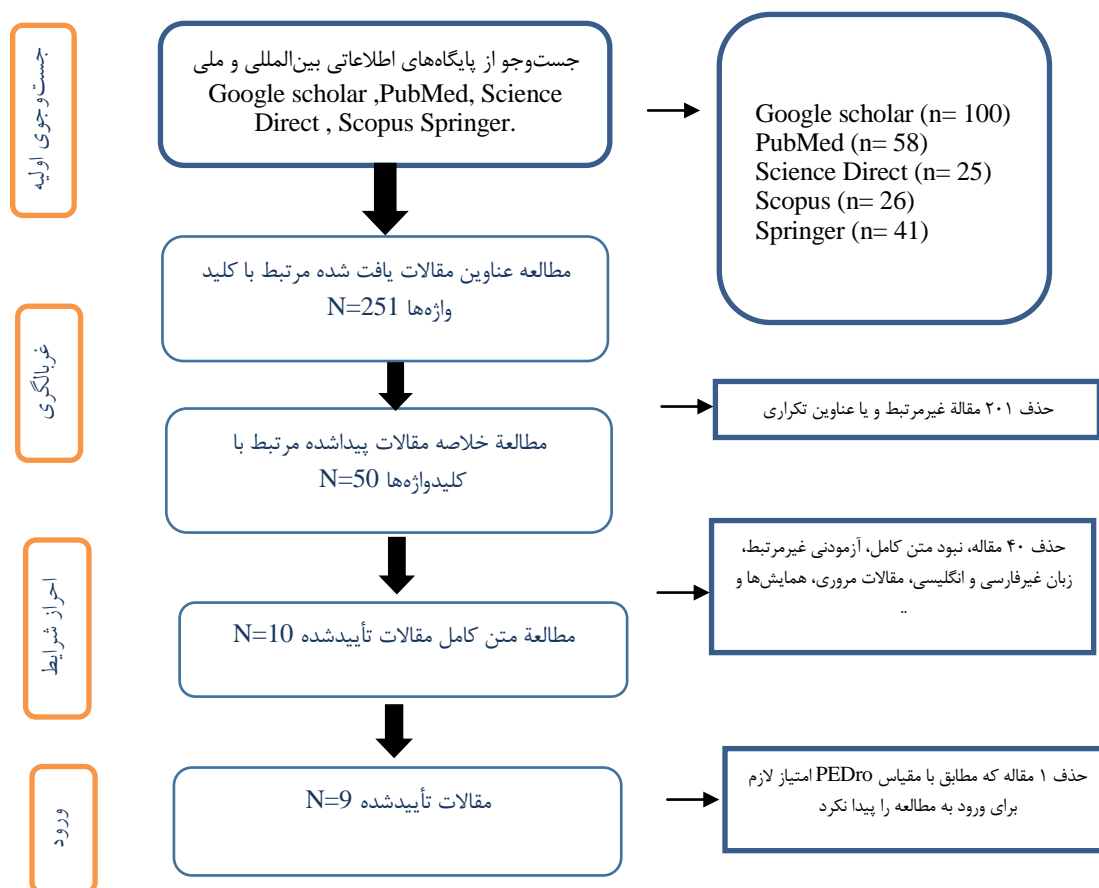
جست‌وجوی اولیه

جست‌وجو از پایگاه‌های اطلاعاتی بین‌المللی و ملی Google scholar ,PubMed, Science Direct , Scopus Springer.

Google scholar (n= 100)
PubMed (n= 58)
Science Direct (n= 25)
Scopus (n= 26)
Springer (n= 41)

غربالگری

مطالعه عناوین مقالات یافت شده مرتبط با کلید واژه‌ها N=251

حذف ۲۰۱ مقالهٔ غیرمرتبط و یا عناوین تکراری

مطالعهٔ خلاصه مقالات پیداشده مرتبط با کلیدواژه‌ها N=50

احراز شرایط

حذف ۴۰ مقاله، نبود متن کامل، آزمودنی غیرمرتبط، زبان غیرفارسی و انگلیسی، مقالات مروری، همایش‌ها و ..

مطالعهٔ متن کامل مقالات تأییدشده N=10

ورود

مقالات تأییدشده N=9

حذف ۱ مقاله که مطابق با مقیاس PEDro امتیاز لازم برای ورود به مطالعه را پیدا نکرد